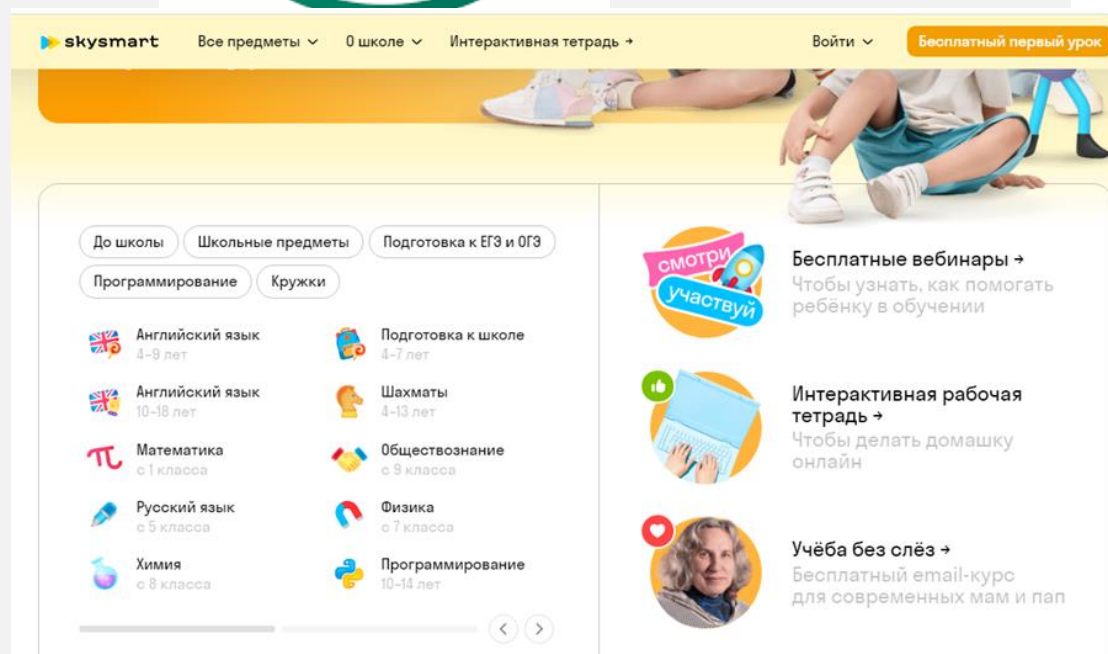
skysmart Все предметы О школе Интерактивная тетрадь → Войти Бесплатный первый урок

До школы Школьные предметы Подготовка к ЕГЭ и ОГЭ Программирование Кружки

Английский язык
4–9 лет

Английский язык
10–18 лет

Математика
с 1 класса

Русский язык
с 5 класса

Химия
с 8 класса

Подготовка к школе
4–7 лет

Шахматы
4–13 лет

Обществознание
с 9 класса

Физика
с 7 класса

Программирование
10–14 лет

смотри участвуй

Бесплатные вебинары →
Чтобы узнать, как помогать ребёнку в обучении

Интерактивная рабочая тетрадь →
Чтобы делать домашку онлайн

Учёба без слёз →
Бесплатный email-курс для современных мам и пап